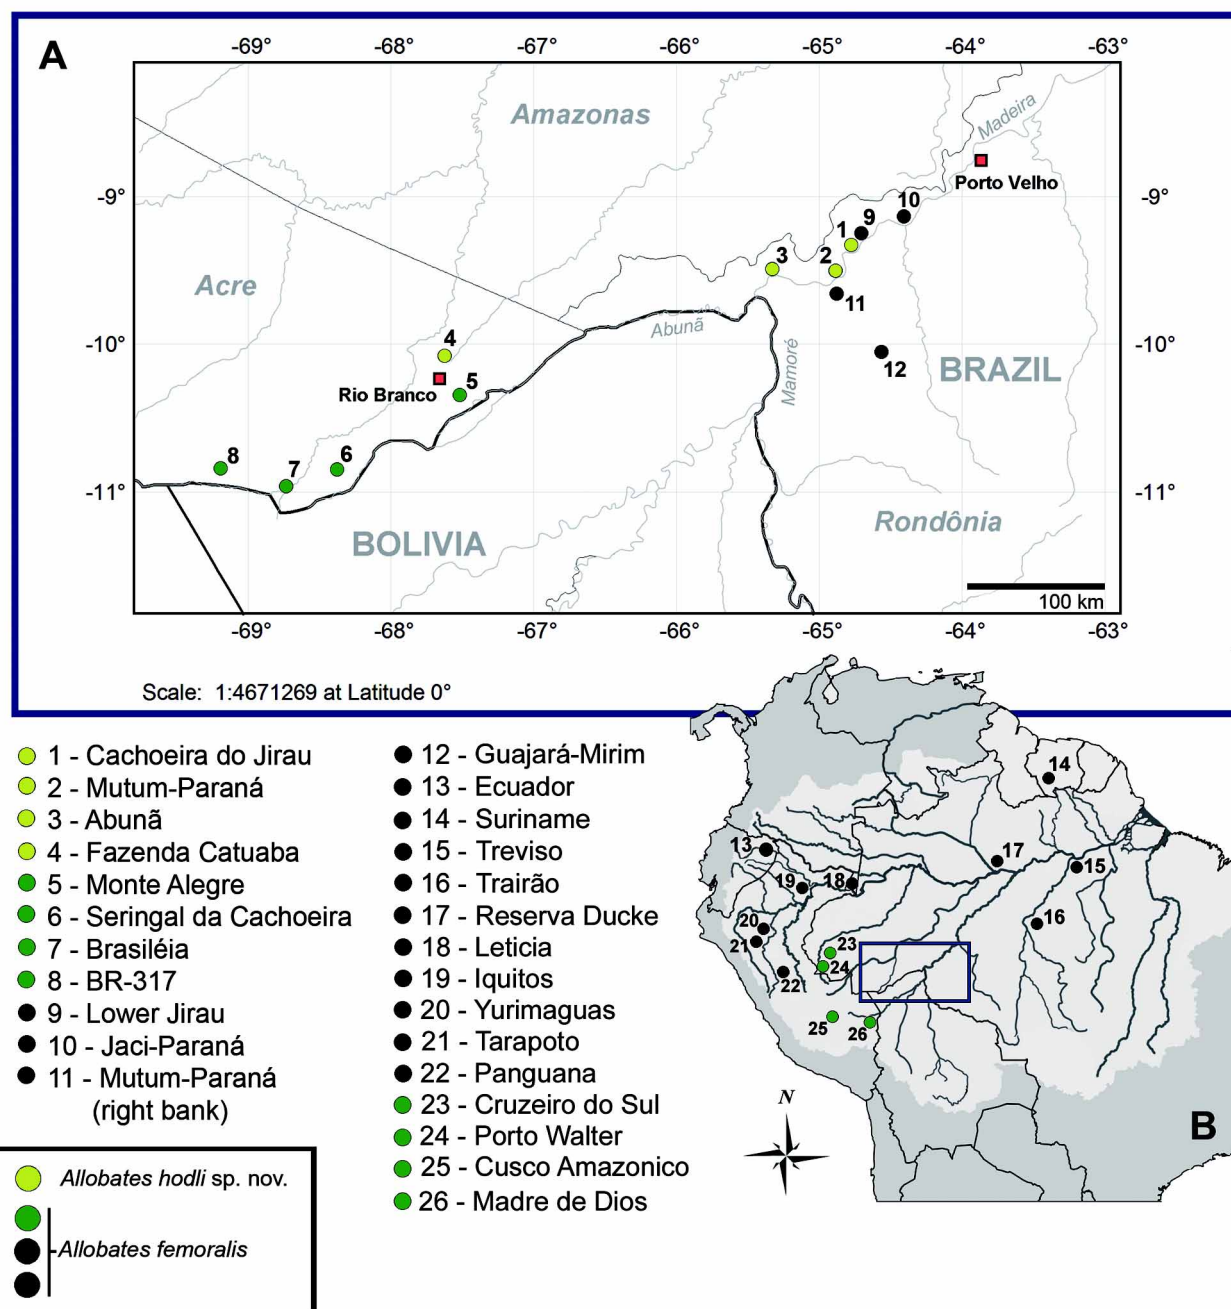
A

-69° -68° -67° -66° -65° -64° -63°

Amazonas

Madeira

Porto Velho

-9°

-9°

1 9 10

3 2

11

Acre

Abunã

4

-10°

-10°

12

BRAZIL

Mamoré

Rio Branco 5

8 7 6

-11°

-11°

Rondônia

BOLIVIA

100 km

-69° -68° -67° -66° -65° -64° -63°

Scale: 1:4671269 at Latitude 0°

1 - Cachoeira do Jirau
2 - Mutum-Paraná
3 - Abunã
4 - Fazenda Catuaba
5 - Monte Alegre
6 - Seringal da Cachoeira
7 - Brasiléia
8 - BR-317
9 - Lower Jirau
10 - Jaci-Paraná
11 - Mutum-Paraná (right bank)

12 - Guajará-Mirim
13 - Ecuador
14 - Suriname
15 - Treviso
16 - Trairão
17 - Reserva Ducke
18 - Leticia
19 - Iquitos
20 - Yurimaguas
21 - Tarapoto
22 - Panguana
23 - Cruzeiro do Sul
24 - Porto Walter
25 - Cusco Amazonico
26 - Madre de Dios

14

13 17 15

19 18

20 16

21 23

24

22

25 26

N

B

Allobates hodli sp. nov.

Allobates femoralis